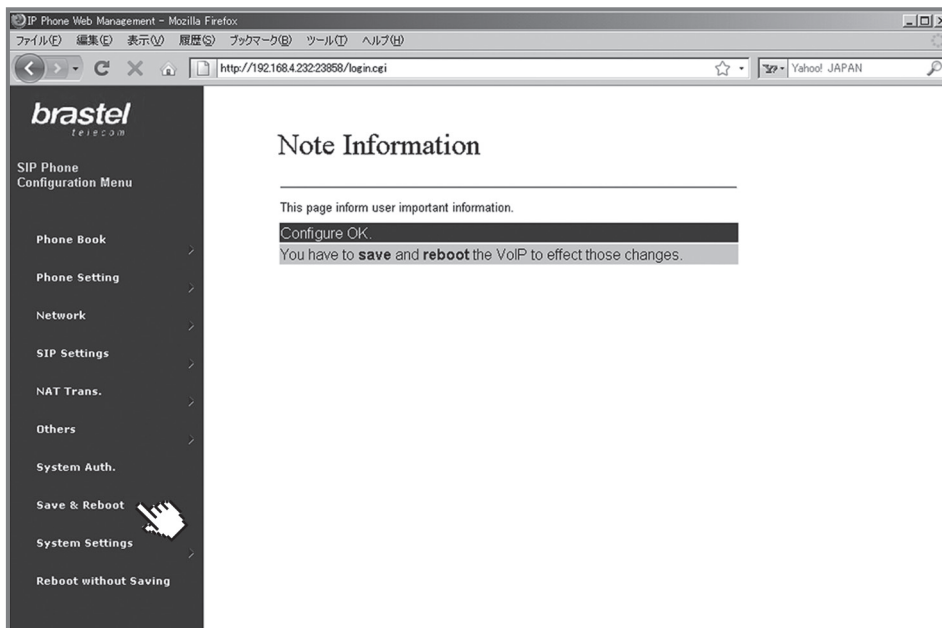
IP Phone Web Management - Mozilla Firefox

ファイル(F) 編集(E) 表示(V) 履歴(S) ブックマーク(B) ツール(T) ヘルプ(H)

http://192.168.4.232:23858/login.cgi

Yahoo! JAPAN

brastel
telecom

SIP Phone Configuration Menu

Phone Book

Phone Setting

Network

SIP Settings

NAT Trans.

Others

System Auth.

Save & Reboot

System Settings

Reboot without Saving

Note Information

This page inform user important information.

Configure OK.

You have to **save** and **reboot** the VoIP to effect those changes.